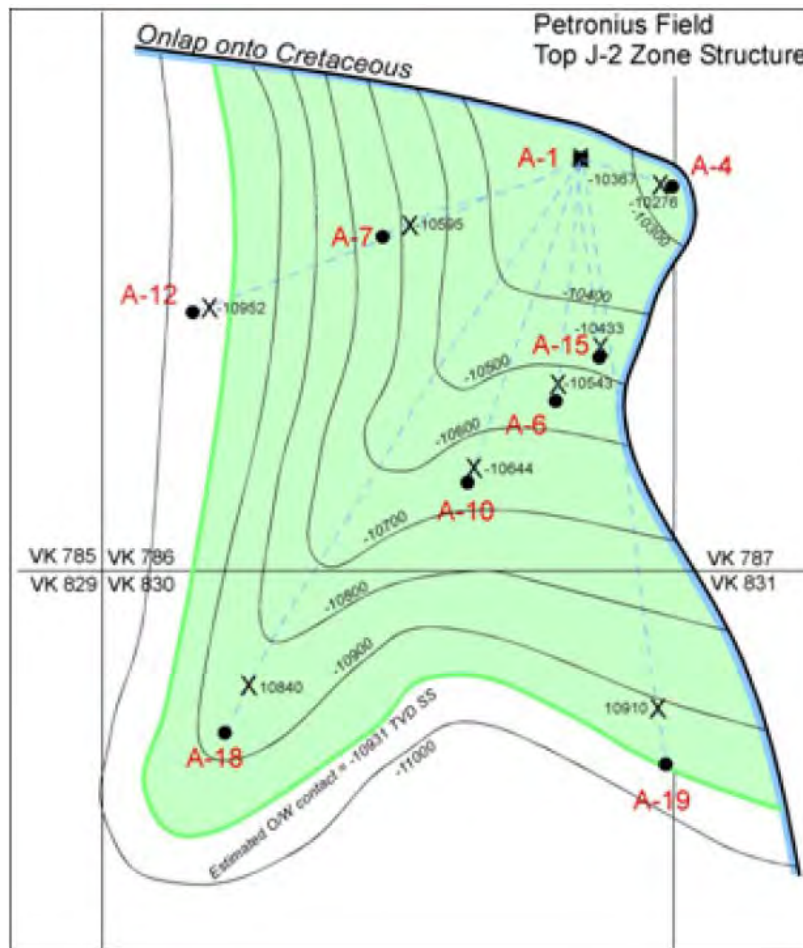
Petronius Field
Top J-2 Zone Structure

Onlap onto Cretaceous

A-1
-10367
A-4
-10276
-10300
A-7
-10595
A-12
-10952
-10400
-10433
A-15
-10500
-10543
-10600
A-6
-10644
A-10
-10700
VK 785 VK 786
VK 829 VK 830
VK 787
VK 831
-10800
-10900
10840
A-18
10910
A-19
Estimated O/W contact = -10931 TVD SS
-11000